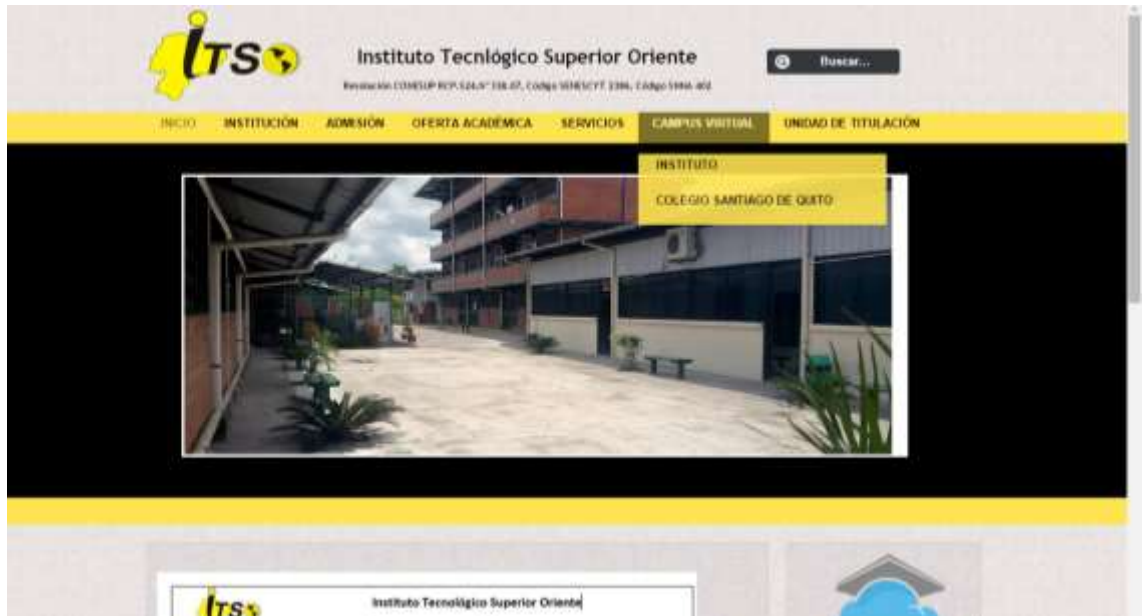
ITS

Instituto Tecnlógico Superior Oriente

Resolución CONESUP RCP.S24.N° 338.07, Código SENESCYT 2386, Código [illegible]

Buscar...

INICIO INSTITUCIÓN ADMISIÓN OFERTA ACADÉMICA SERVICIOS CAMPUS VIRTUAL UNIDAD DE TITULACIÓN

INSTITUTO

COLEGIO SANTIAGO DE QUITO

ITS

Instituto Tecnológico Superior Oriente